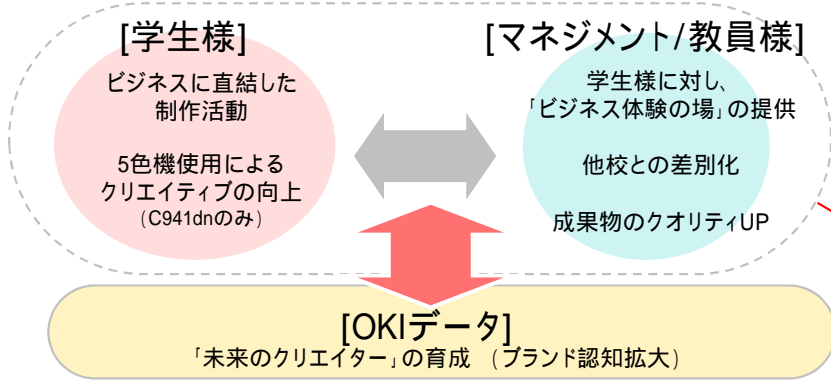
[学生様]

ビジネスに直結した制作活動

5色機使用によるクリエイティブの向上
（C941dnのみ）

[マネジメント/教員様]

学生様に対し、「ビジネス体験の場」の提供

他校との差別化

成果物のクオリティUP

[OKIデータ]
「未来のクリエイター」の育成 （ブランド認知拡大）